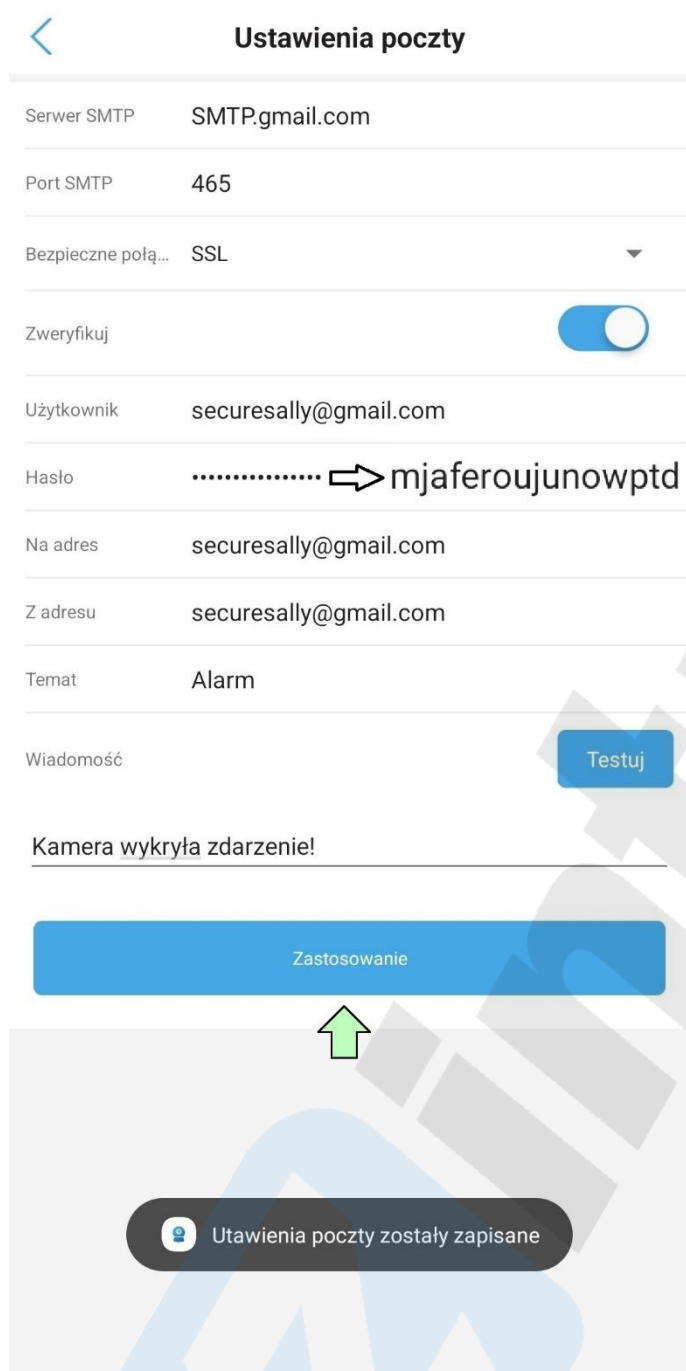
Ustawienia poczty

Serwer SMTP SMTP.gmail.com

Port SMTP 465

Bezpieczne połą... SSL

Zweryfikuj

Użytkownik securesally@gmail.com

Hasło ••••••••••••••• mjaferoujunowptd

Na adres securesally@gmail.com

Z adresu securesally@gmail.com

Temat Alarm

Wiadomość

Testuj

Kamera wykryła zdarzenie!

Zastosowanie

Utawienia poczty zostały zapisane